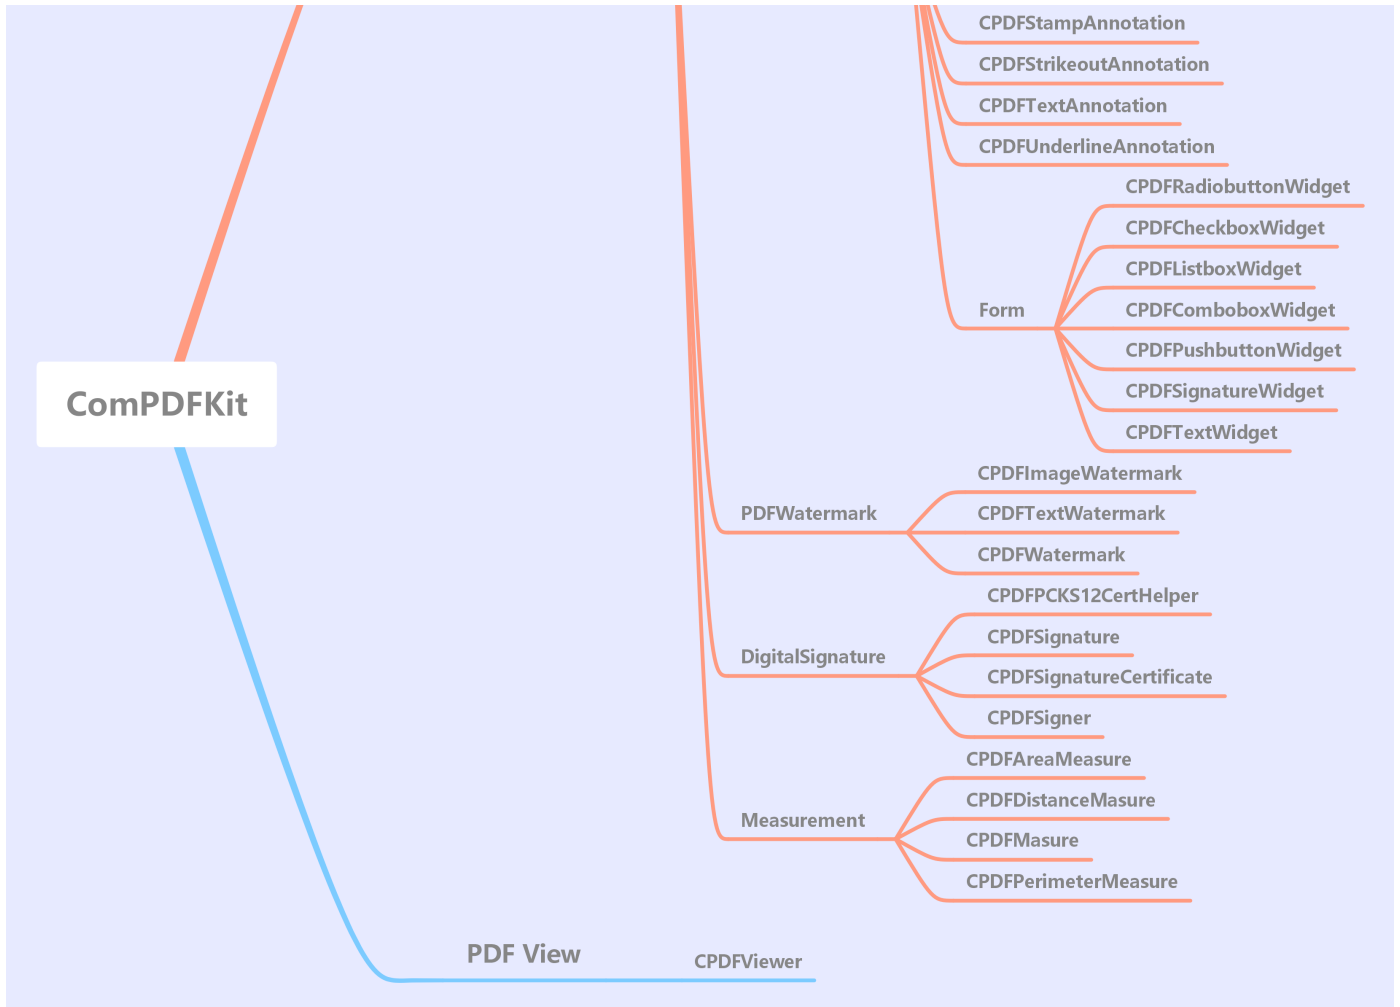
CPDFStampAnnotation
CPDFStrikeoutAnnotation
CPDFTextAnnotation
CPDFUnderlineAnnotation

Form
CPDFRadiobuttonWidget
CPDFCheckboxWidget
CPDFListboxWidget
CPDFComboboxWidget
CPDFPushbuttonWidget
CPDFSignatureWidget
CPDFTextWidget

ComPDFKit

PDFWatermark
CPDFImageWatermark
CPDFTextWatermark
CPDFWatermark

DigitalSignature
CPDFPCKS12CertHelper
CPDFSignature
CPDFSignatureCertificate
CPDFSigner

Measurement
CPDFAreaMeasure
CPDFDistanceMasure
CPDFMasure
CPDFPerimeterMeasure

PDF View
CPDFViewer